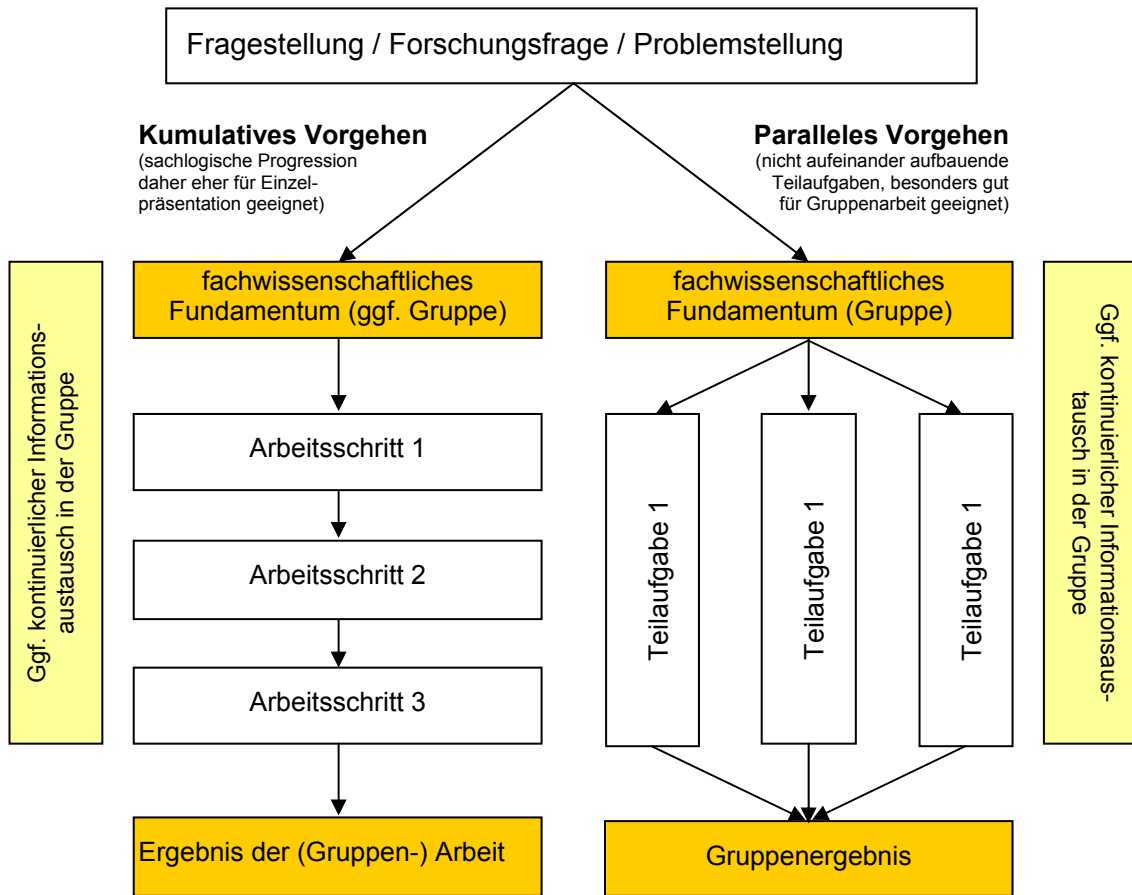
Fragestellung / Forschungsfrage / Problemstellung

**Kumulatives Vorgehen**
(sachlogische Progression daher eher für Einzelpräsentation geeignet)

**Paralleles Vorgehen**
(nicht aufeinander aufbauende Teilaufgaben, besonders gut für Gruppenarbeit geeignet)

Ggf. kontinuierlicher Informationsaustausch in der Gruppe

fachwissenschaftliches Fundamentum (ggf. Gruppe)

Arbeitsschritt 1

Arbeitsschritt 2

Arbeitsschritt 3

Ergebnis der (Gruppen-) Arbeit

fachwissenschaftliches Fundamentum (Gruppe)

Teilaufgabe 1

Teilaufgabe 1

Teilaufgabe 1

Gruppenergebnis

Ggf. kontinuierlicher Informationsaustausch in der Gruppe